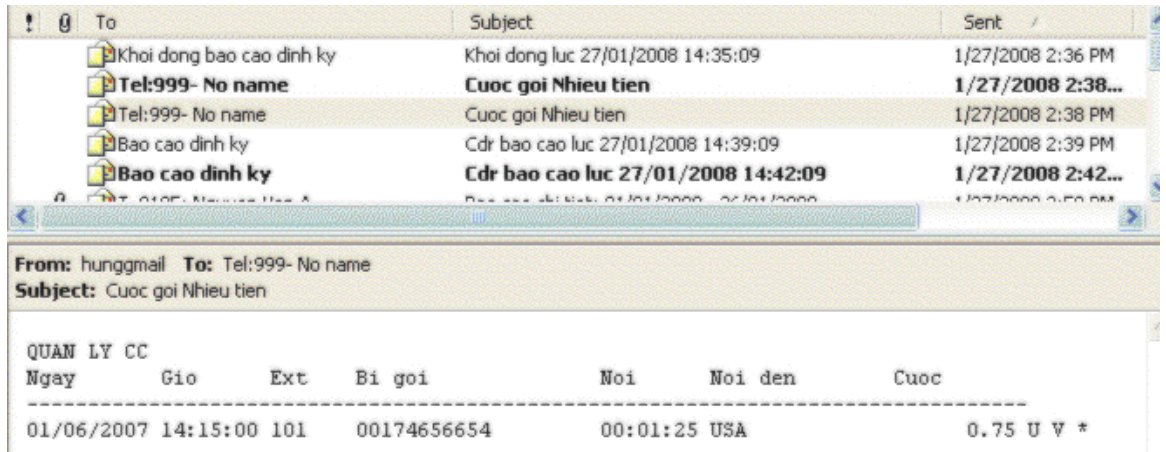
| ! | 0 | To | Subject | Sent |
|---|---|---|---|---|
| | | Khoi dong bao cao dinh ky | Khoi dong luc 27/01/2008 14:35:09 | 1/27/2008 2:36 PM |
| | | Tel:999- No name | Cuoc goi Nhieu tien | 1/27/2008 2:38... |
| | | Tel:999- No name | Cuoc goi Nhieu tien | 1/27/2008 2:38 PM |
| | | Bao cao dinh ky | Cdr bao cao luc 27/01/2008 14:39:09 | 1/27/2008 2:39 PM |
| | | Bao cao dinh ky | Cdr bao cao luc 27/01/2008 14:42:09 | 1/27/2008 2:42... |
| | 0 | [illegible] | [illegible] | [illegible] |

From: hunggmail To: Tel:999- No name
Subject: Cuoc goi Nhieu tien

QUAN LY CC
Ngay Gio Ext Bi goi Noi Noi den Cuoc
---------------------------------------------------------------------------------
01/06/2007 14:15:00 101 00174656654 00:01:25 USA 0.75 U V *